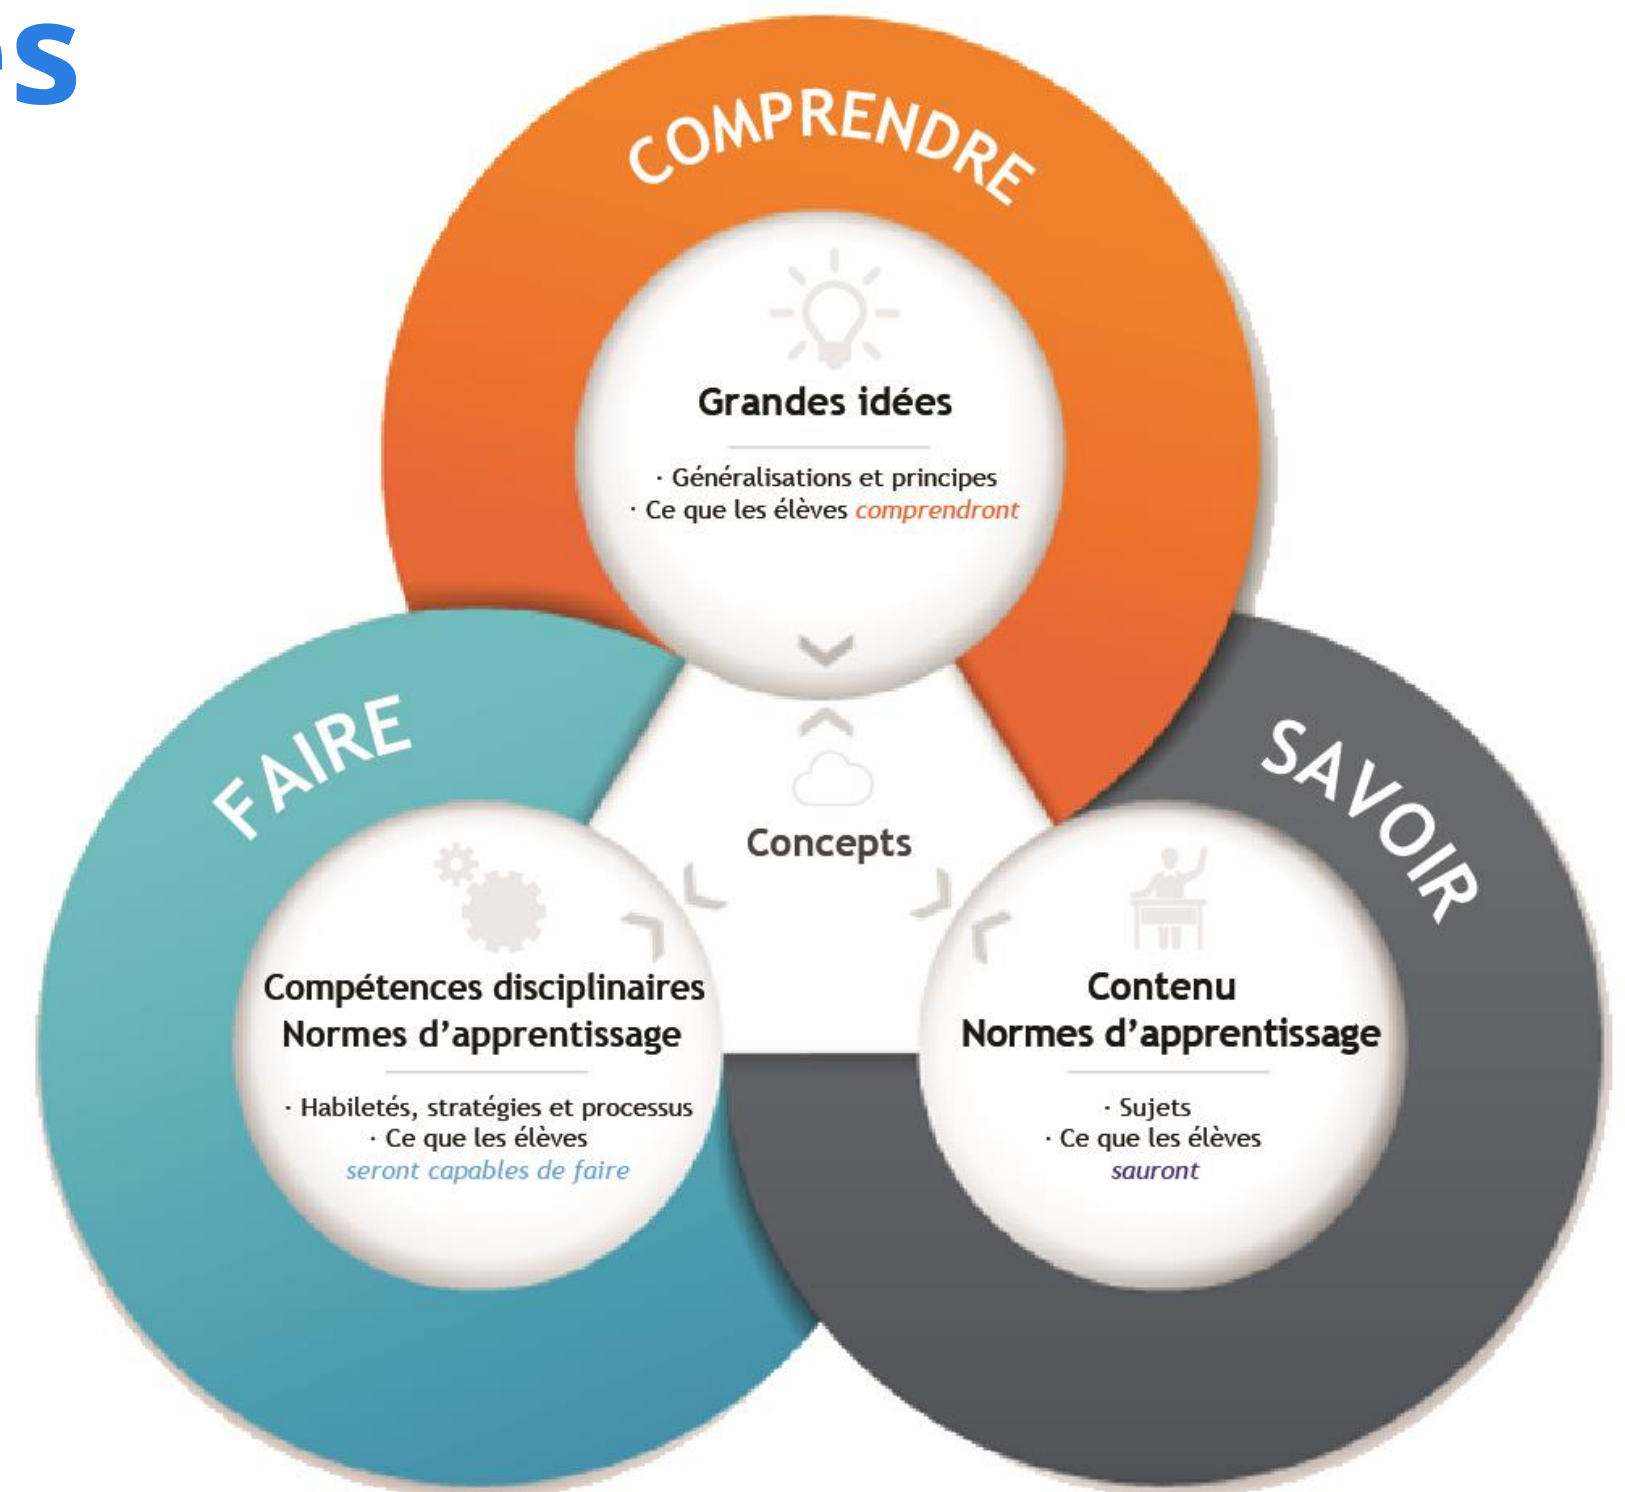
s

COMPRENDRE

Grandes idées

· Généralisations et principes
· Ce que les élèves comprendront

FAIRE

Concepts

SAVOIR

Compétences disciplinaires
Normes d'apprentissage

· Habiletés, stratégies et processus
· Ce que les élèves seront capables de faire

Contenu
Normes d'apprentissage

· Sujets
· Ce que les élèves sauront